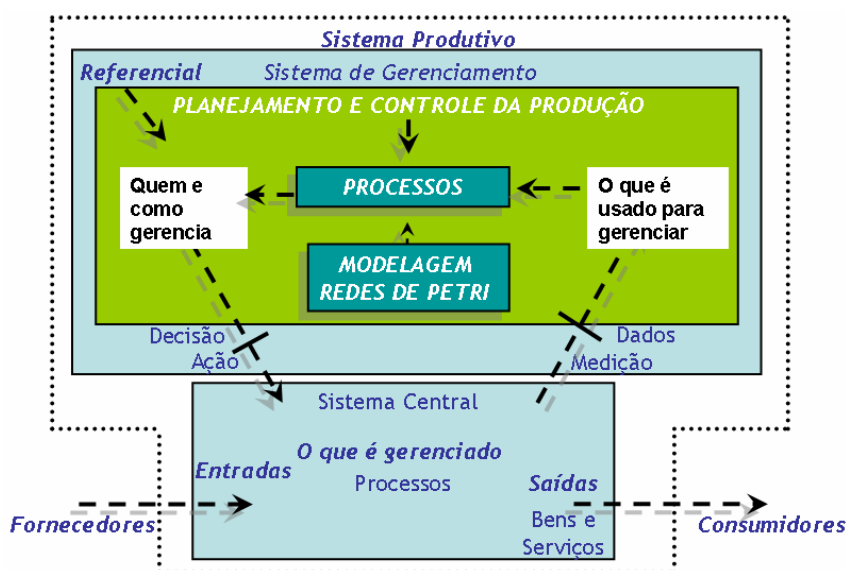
Sistema Produtivo

Referencial

Sistema de Gerenciamento

PLANEJAMENTO E CONTROLE DA PRODUÇÃO

Quem e como gerencia

PROCESSOS

O que é usado para gerenciar

MODELAGEM REDES DE PETRI

Decisão

Ação

Dados

Medição

Sistema Central

O que é gerenciado

Entradas

Processos

Saídas

Fornecedores

Bens e Serviços

Consumidores